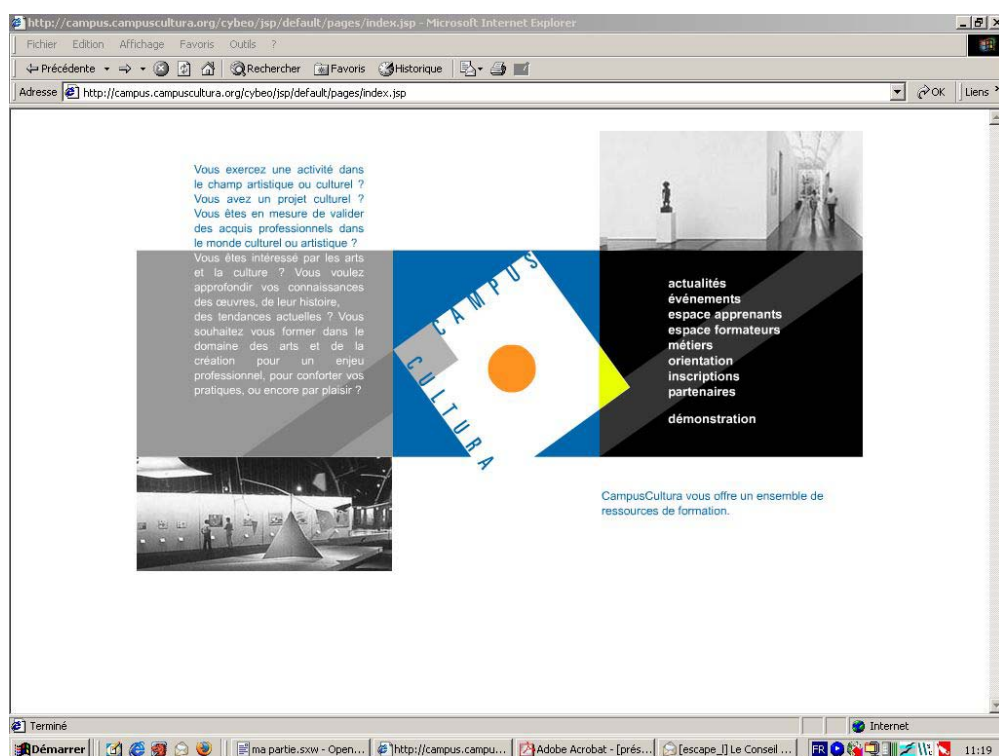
http://campus.campuscultura.org/cybeo/jsp/default/pages/index.jsp - Microsoft Internet Explorer

Fichier Edition Affichage Favoris Outils ?

Précédente Rechercher Favoris Historique

Adresse http://campus.campuscultura.org/cybeo/jsp/default/pages/index.jsp OK Liens

Vous exercez une activité dans le champ artistique ou culturel ? Vous avez un projet culturel ? Vous êtes en mesure de valider des acquis professionnels dans le monde culturel ou artistique ? Vous êtes intéressé par les arts et la culture ? Vous voulez approfondir vos connaissances des œuvres, de leur histoire, des tendances actuelles ? Vous souhaitez vous former dans le domaine des arts et de la création pour un enjeu professionnel, pour conforter vos pratiques, ou encore par plaisir ?

CAMPUS CULTURA

actualités
événements
espace apprenants
espace formateurs
métiers
orientation
inscriptions
partenaires

démonstration

CampusCultura vous offre un ensemble de ressources de formation.

Terminé Internet

Démarrer ma partie.sxw - Open... http://campus.campu... Adobe Acrobat - [prés... [escape_l] Le Conseil ... FR 11:19